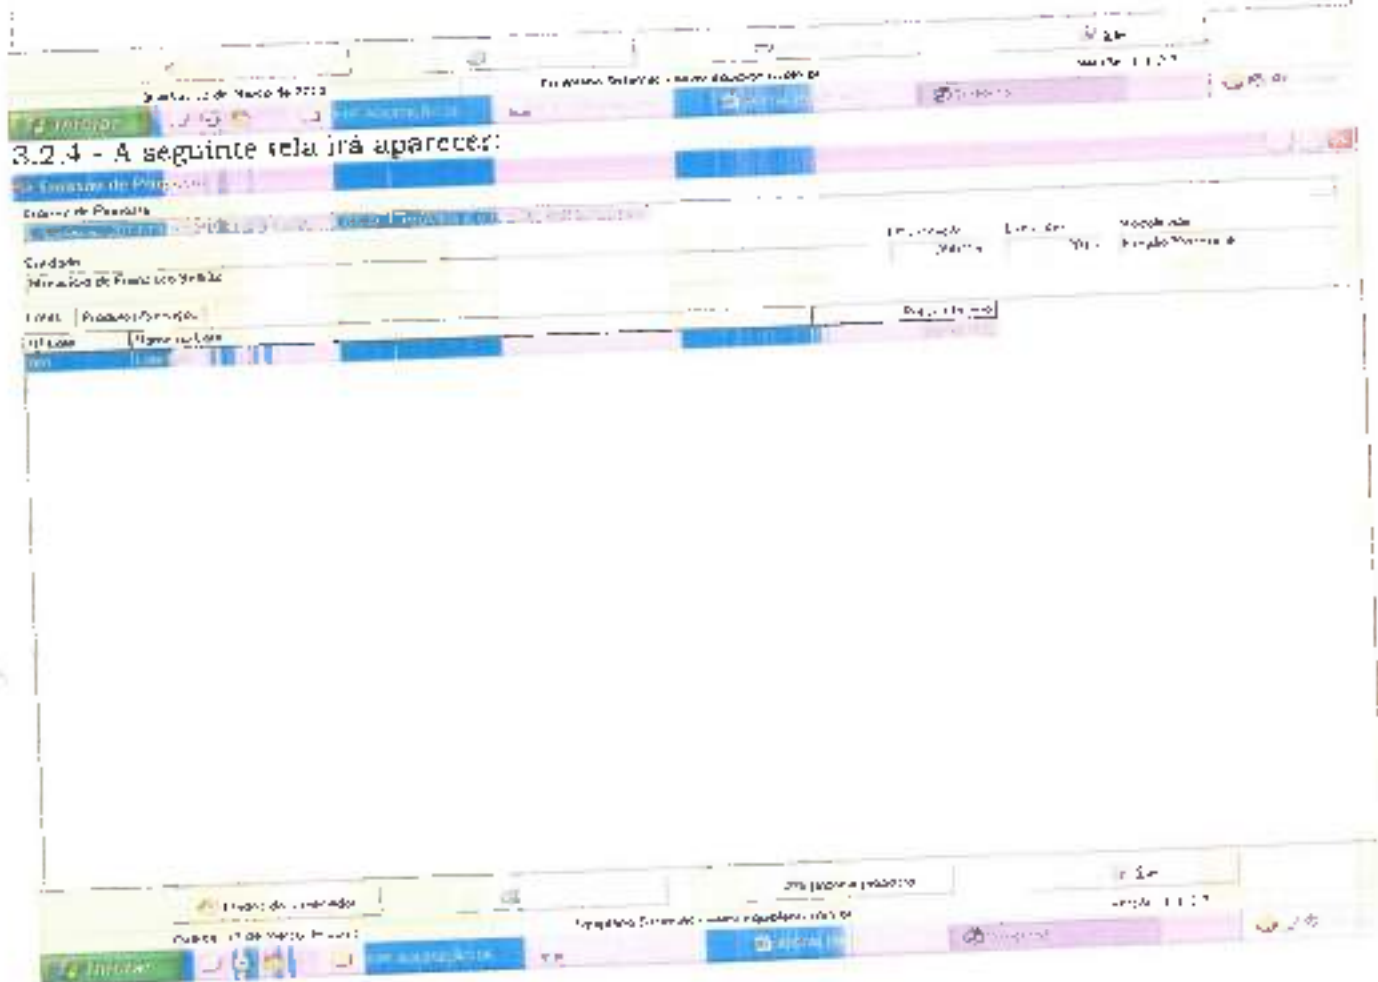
Sair
Versão 1.1.2.7
quarta-feira, 12 de Março de 2013
Equiplano Sistemas - www.equiplano.com.br
Iniciar
3.2.4 - A seguinte tela irá aparecer:
Emissão de Propostas
Número de Proposta
Ano Licitação
Licitação
Modalidade
Pregão Presencial
Fornecedor
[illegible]
Lotes
Produtos/Serviços
Nº Lote
Nome do Lote
Sair
Versão 1.1.2.7
Equiplano Sistemas - www.equiplano.com.br
Iniciar